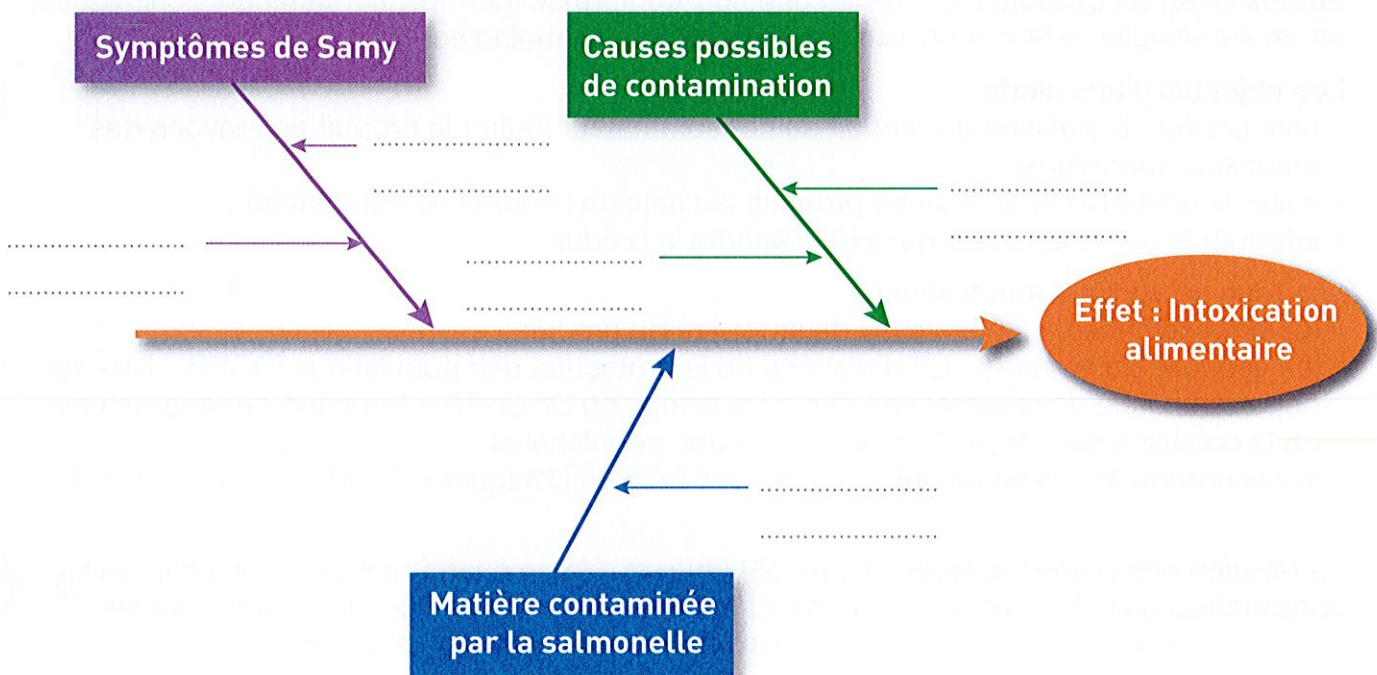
Symptômes de Samy

Causes possibles de contamination

..........................

..........................

..........................

..........................

..........................

..........................

..........................

..........................

..........................

Effet : Intoxication alimentaire

..........................

..........................

Matière contaminée par la salmonelle